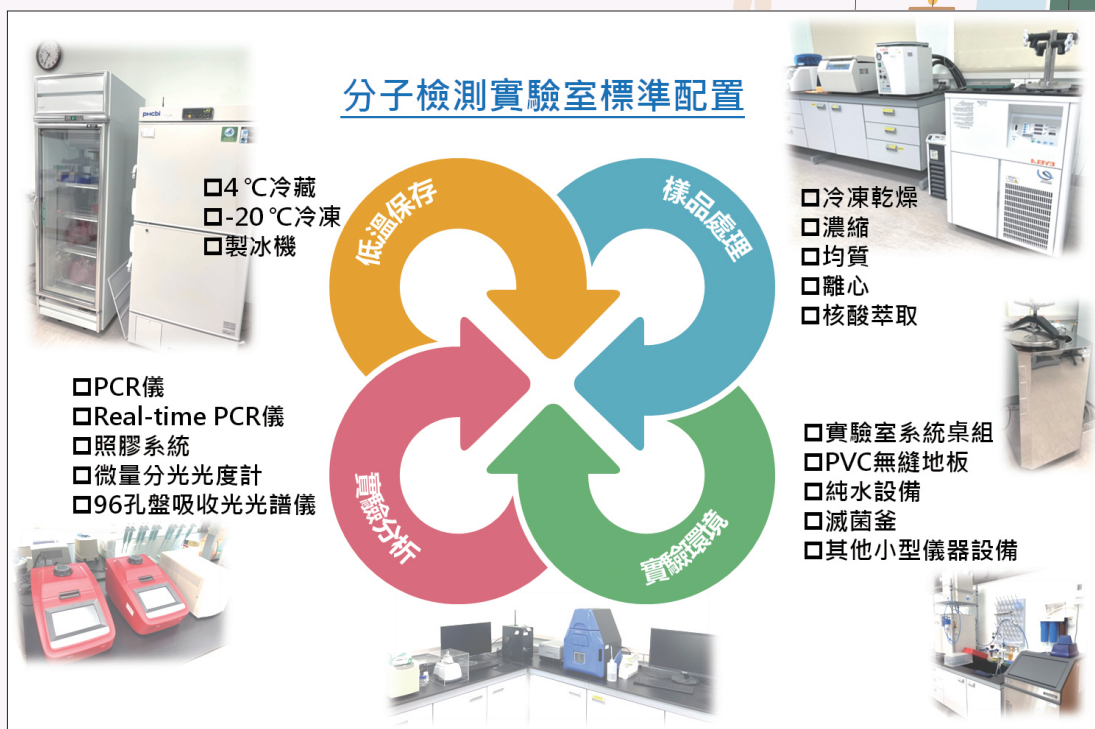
分子檢測實驗室標準配置

□4 ℃冷藏
□-20 ℃冷凍
□製冰機

低溫保存

樣品處理

□冷凍乾燥
□濃縮
□均質
□離心
□核酸萃取

□PCR儀
□Real-time PCR儀
□照膠系統
□微量分光光度計
□96孔盤吸收光光譜儀

實驗分析

實驗環境

□實驗室系統桌組
□PVC無縫地板
□純水設備
□滅菌釜
□其他小型儀器設備